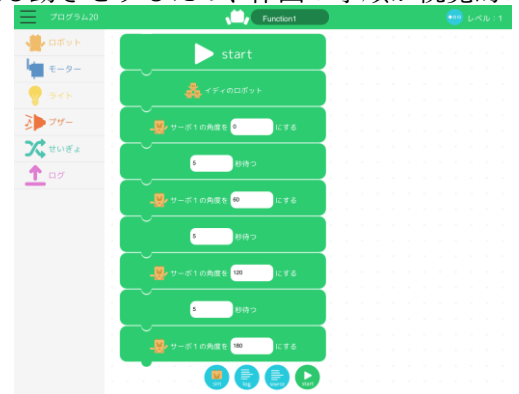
プログラム20
Function1
レベル：1
ロボット
モーター
ライト
ブザー
せいぎょ
ログ
start
イディのロボット
サーボ１の角度を 0 にする
5 秒待つ
サーボ１の角度を 60 にする
5 秒待つ
サーボ１の角度を 120 にする
5 秒待つ
サーボ１の角度を 180 にする
log
start